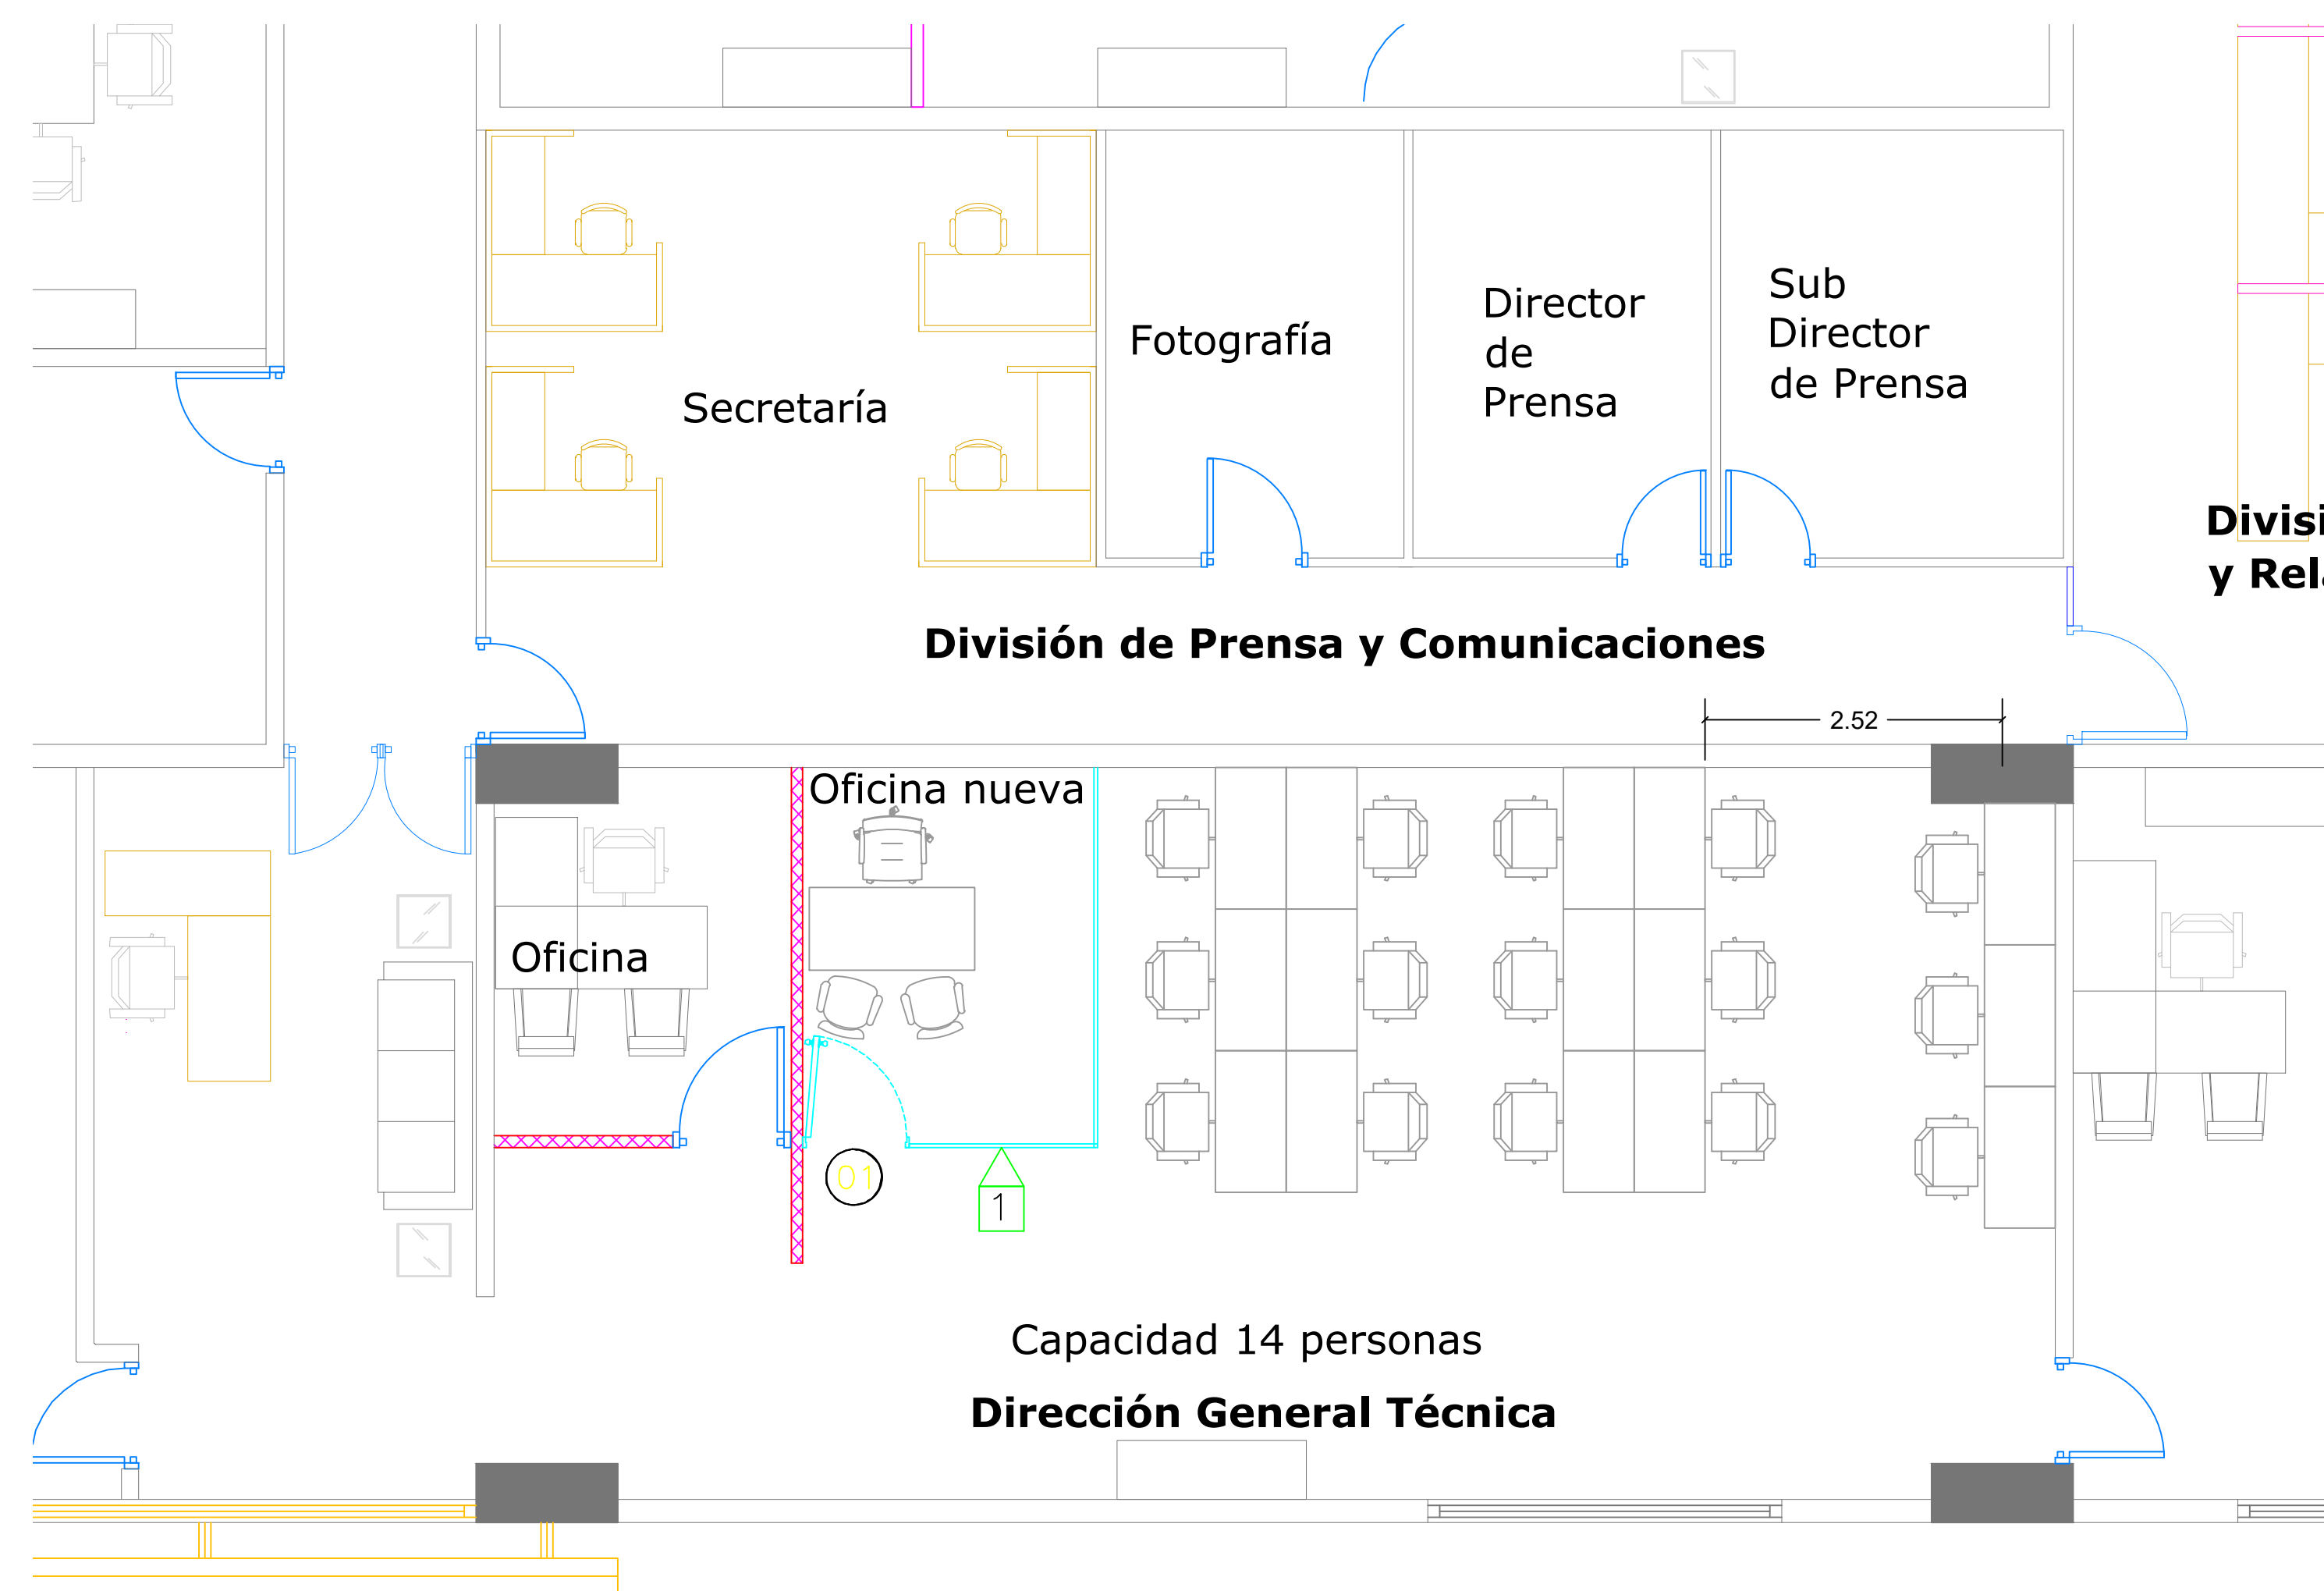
Secretaría

Fotografía

Director de Prensa

Sub Director de Prensa

Divisi y Rela

División de Prensa y Comunicaciones

2.52

Oficina nueva

Oficina

01

1

Capacidad 14 personas

Dirección General Técnica